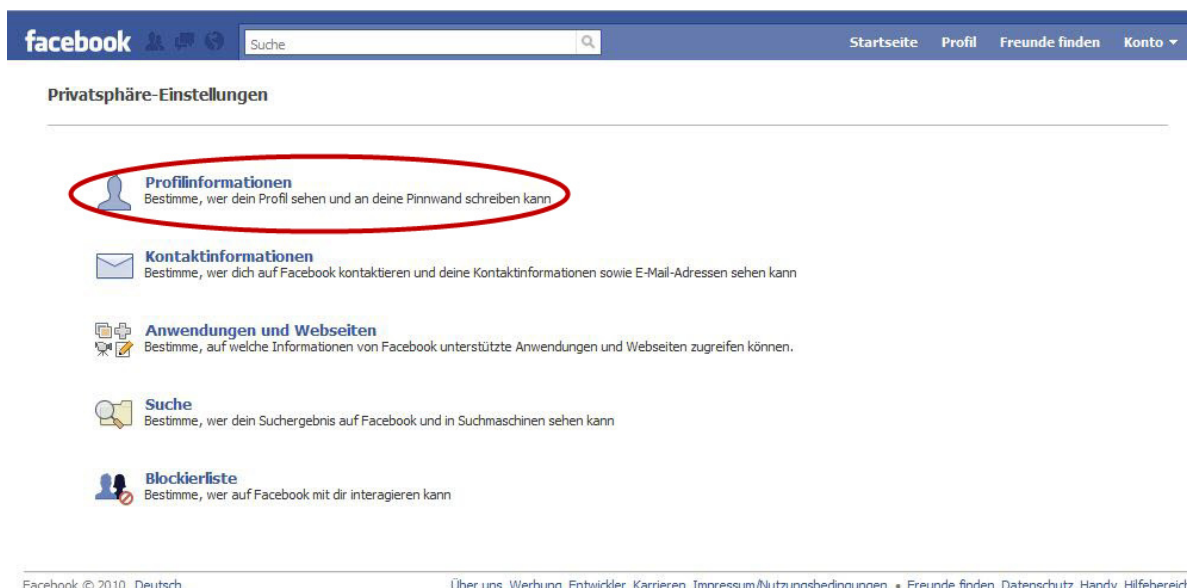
facebook

Suche

Startseite Profil Freunde finden Konto ▾

Privatsphäre-Einstellungen

Profilinformationen
Bestimme, wer dein Profil sehen und an deine Pinnwand schreiben kann

Kontaktinformationen
Bestimme, wer dich auf Facebook kontaktieren und deine Kontaktinformationen sowie E-Mail-Adressen sehen kann

Anwendungen und Webseiten
Bestimme, auf welche Informationen von Facebook unterstützte Anwendungen und Webseiten zugreifen können.

Suche
Bestimme, wer dein Suchergebnis auf Facebook und in Suchmaschinen sehen kann

Blockierliste
Bestimme, wer auf Facebook mit dir interagieren kann

Facebook © 2010 Deutsch

Über uns Werbung Entwickler Karrieren Impressum/Nutzungsbedingungen • Freunde finden Datenschutz Handy Hilfebereic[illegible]